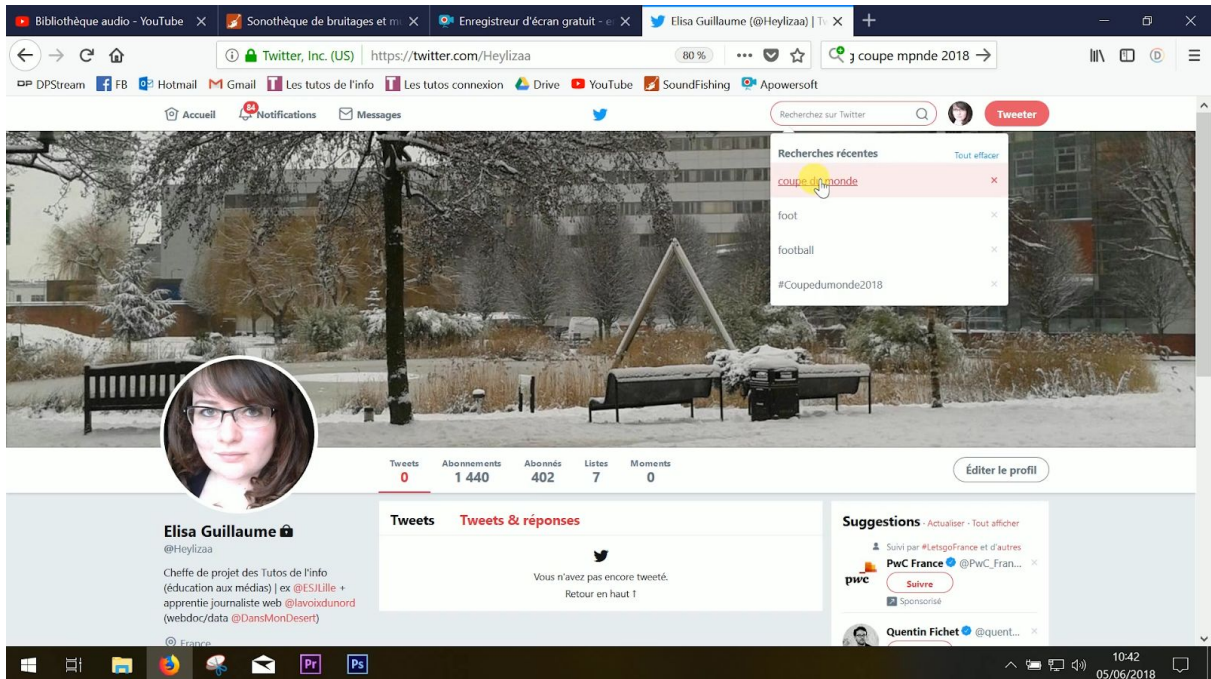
Bibliothèque audio - YouTube ×
Sonothèque de bruitages et m ×
Enregistreur d'écran gratuit - e ×
Elisa Guillaume (@Heylizaa) | Tv ×
+

Twitter, Inc. (US) https://twitter.com/Heylizaa 80 % ••• coupe mpnde 2018 →

DPStream FB Hotmail Gmail Les tutos de l'info Les tutos connexion Drive YouTube SoundFishing Apowersoft

Accueil 84 Notifications Messages Recherchez sur Twitter Tweeter

Recherches récentes Tout effacer
coupe du monde ×
foot ×
football ×
#Coupedumonde2018 ×

| Tweets | Abonnements | Abonnés | Listes | Moments |
|---|---|---|---|---|
| 0 | 1 440 | 402 | 7 | 0 |

Éditer le profil

Elisa Guillaume
@Heylizaa
Cheffe de projet des Tutos de l'info (éducation aux médias) | ex @ESJLille + apprentie journaliste web @lavoixdunord (webdoc/data @DansMonDesert)
France

Tweets Tweets & réponses
Vous n'avez pas encore tweeté.
Retour en haut ↑

Suggestions · Actualiser · Tout afficher
Suivi par #LetsgoFrance et d'autres
PwC France @PwC_Fran... ×
pwc
Suivre
Sponsorisé
Quentin Fichet @quent... ×

10:42
05/06/2018